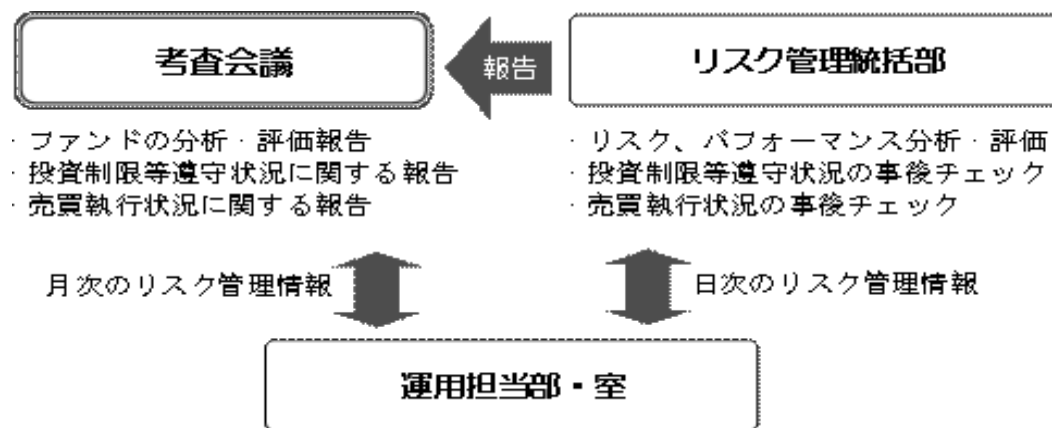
考査会議

報告

リスク管理統括部

・ファンドの分析・評価報告
・投資制限等遵守状況に関する報告
・売買執行状況に関する報告

・リスク、パフォーマンス分析・評価
・投資制限等遵守状況の事後チェック
・売買執行状況の事後チェック

月次のリスク管理情報

日次のリスク管理情報

運用担当部・室